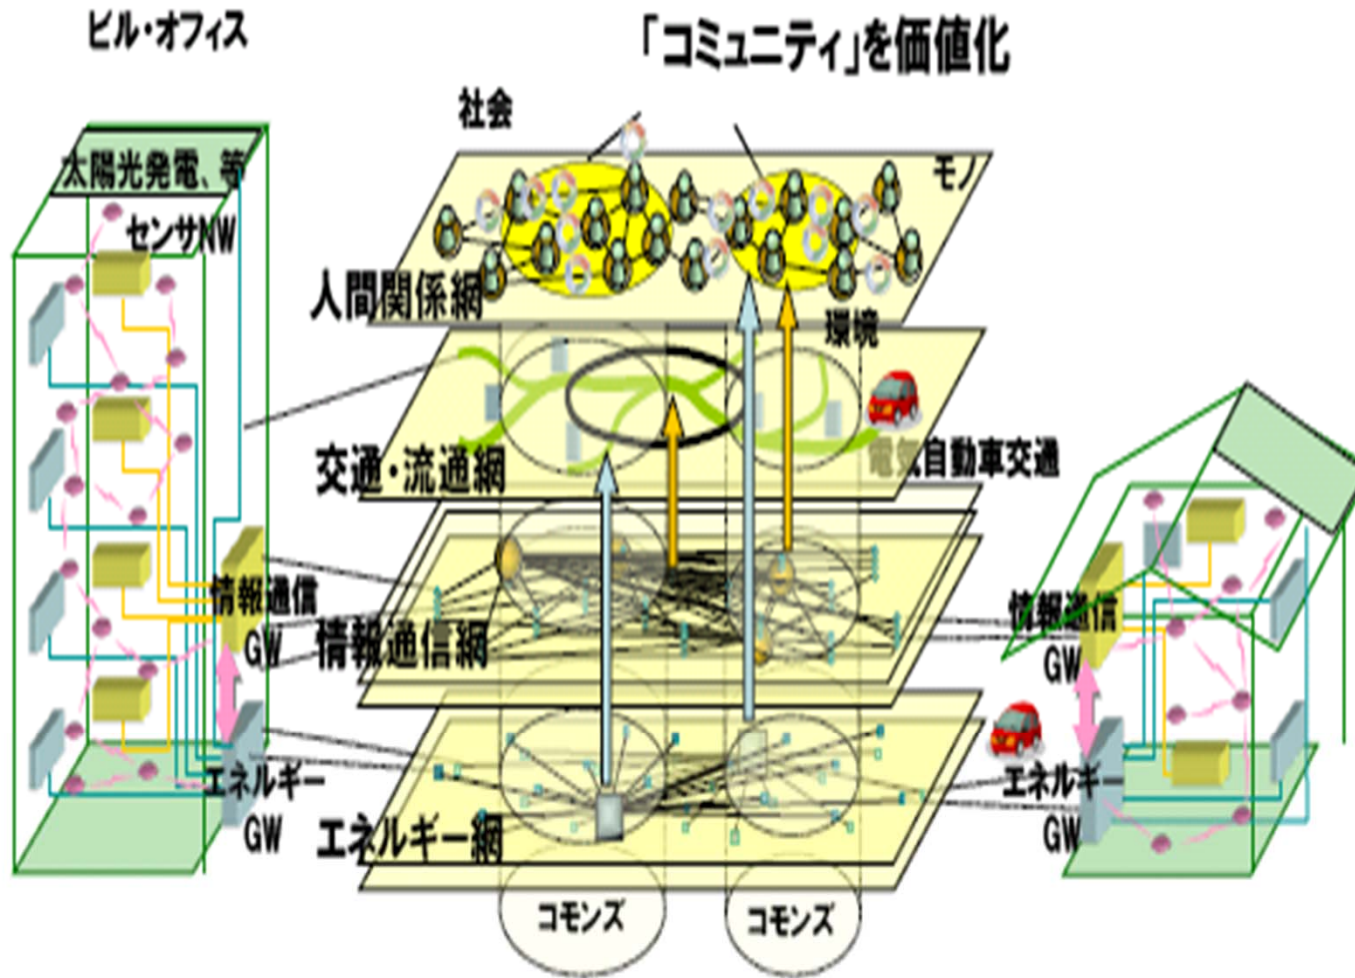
ビル・オフィス

「コミュニティ」を価値化

社会

モノ

太陽光発電、等

センサNW

人間関係網

環境

交通・流通網

電気自動車交通

情報通信 GW

情報通信網

情報通信 GW

エネルギー GW

エネルギー網

エネルギー GW

コモンズ

コモンズ